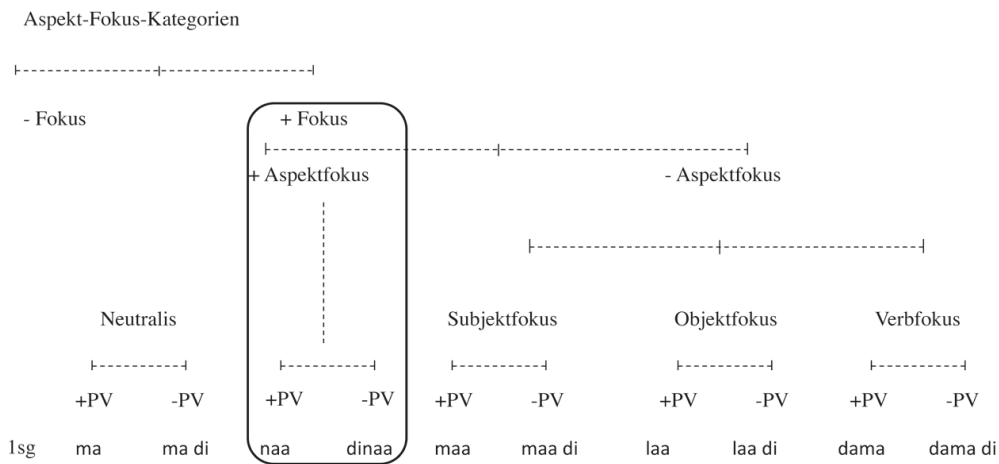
Aspekt-Fokus-Kategorien

- Fokus

+ Fokus

+ Aspektfokus

- Aspektfokus

Neutralis

Subjektfokus

Objektfokus

Verbfokus

+PV -PV +PV -PV +PV -PV +PV -PV +PV -PV

1sg ma ma di naa dinaa maa maa di laa laa di dama dama di